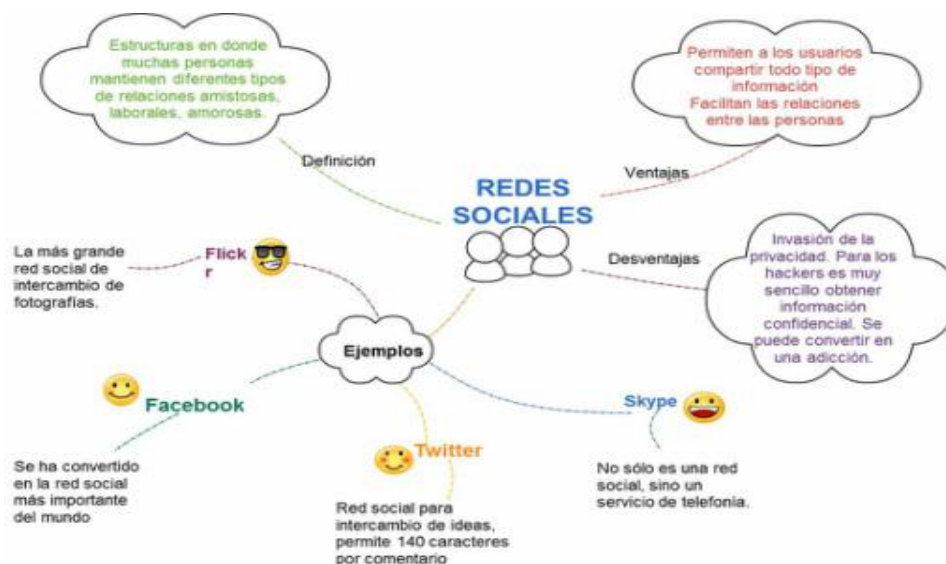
REDES SOCIALES

Definición

Estructuras en donde muchas personas mantienen diferentes tipos de relaciones amistosas, laborales, amorosas.

Ventajas

Permiten a los usuarios compartir todo tipo de información
Facilitan las relaciones entre las personas

Desventajas

Invasión de la privacidad. Para los hackers es muy sencillo obtener información confidencial. Se puede convertir en una adicción.

Ejemplos

Flickr

La más grande red social de intercambio de fotografías.

Facebook

Se ha convertido en la red social más importante del mundo

Twitter

Red social para intercambio de ideas, permite 140 caracteres por comentario

Skype

No sólo es una red social, sino un servicio de telefonía.